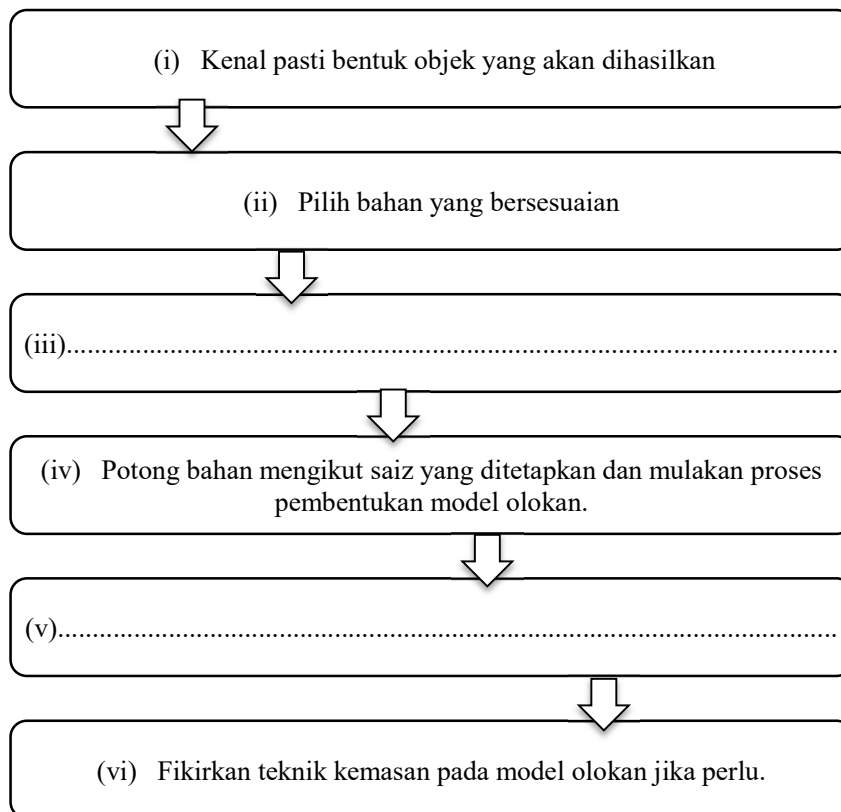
(i) Kenal pasti bentuk objek yang akan dihasilkan

(ii) Pilih bahan yang bersesuaian

(iii)..........................................................................................................

(iv) Potong bahan mengikut saiz yang ditetapkan dan mulakan proses pembentukan model olokan.

(v).............................................................................................................

(vi) Fikirkan teknik kemasan pada model olokan jika perlu.